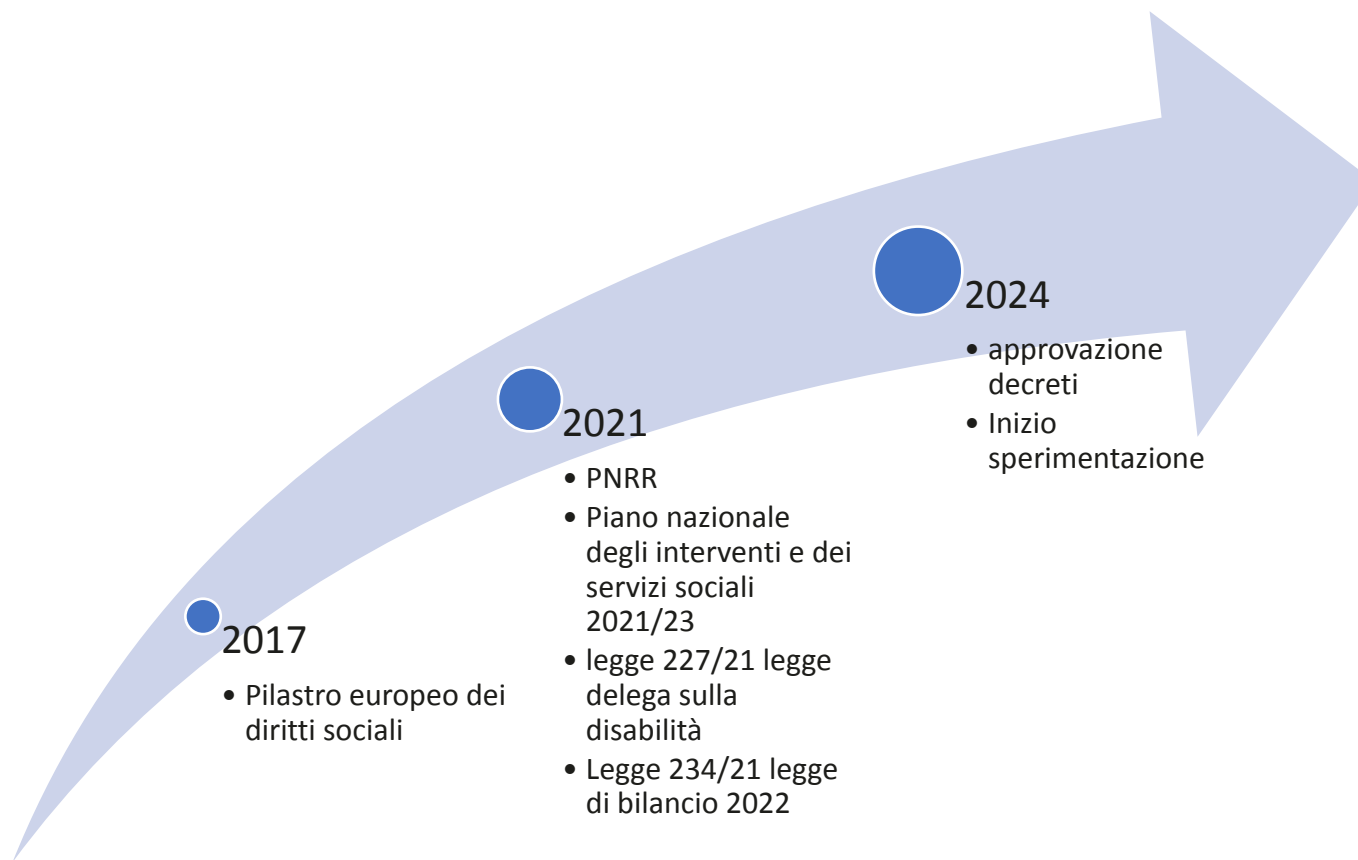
2017

• Pilastro europeo dei diritti sociali

2021

• PNRR
• Piano nazionale degli interventi e dei servizi sociali 2021/23
• legge 227/21 legge delega sulla disabilità
• Legge 234/21 legge di bilancio 2022

2024

• approvazione decreti
• Inizio sperimentazione